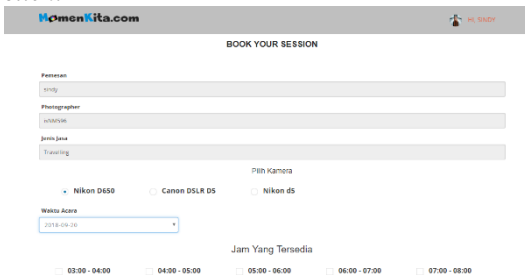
MomenKita.com

Hi, SINDY

BOOK YOUR SESSION

Pemesan

sindy

Photographer

wibowo

Jenis Jasa

Traveling

Pilih Kamera

Nikon D650

Canon DSLR D5

Nikon d5

Waktu Acara

2018-09-26

Jam Yang Tersedia

03:00 - 04:00

04:00 - 05:00

05:00 - 06:00

06:00 - 07:00

07:00 - 08:00